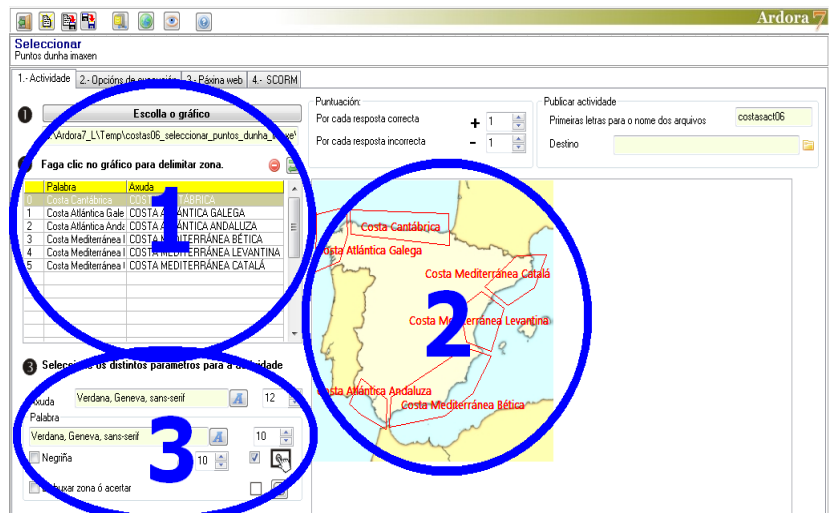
Ardora 7

Seleccionar
Puntos dunha imaxen

1.- Actividade | 2.- Opcións de execución | 3.- Páxina web | 4.- SCORM

Escolla o gráfico

\Ardora7_L\Temp\costas06_seleccionar_puntos_dunha_imaxe\

Faga clic no gráfico para delimitar zona.

| | Palabra | Axuda |
|---|---|---|
| 0 | Costa Cantábrica | COSTA CANTÁBRICA |
| 1 | Costa Atlántica Gale | COSTA ATLÁNTICA GALEGA |
| 2 | Costa Atlántica Anda | COSTA ATLÁNTICA ANDALUZA |
| 3 | Costa Mediterránea I | COSTA MEDITERRÁNEA BÉTICA |
| 4 | Costa Mediterránea I | COSTA MEDITERRÁNEA LEVANTINA |
| 5 | Costa Mediterránea I | COSTA MEDITERRÁNEA CATALÁ |

1

Puntuación:
Por cada resposta correcta + 1
Por cada resposta incorrecta - 1

Publicar actividade
Primeiras letras para o nome dos arquivos costasact06
Destino

Costa Cantábrica
Costa Atlántica Galega
Costa Mediterránea Catalá
Costa Mediterránea Levantina
Costa Atlántica Andaluza
Costa Mediterránea Bética

2

Seleccione os distintos parámetros para a actividade

Axuda
Verdana, Geneva, sans-serif 12
Palabra
Verdana, Geneva, sans-serif 10
Negriña 10
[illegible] zona ó acertar

3